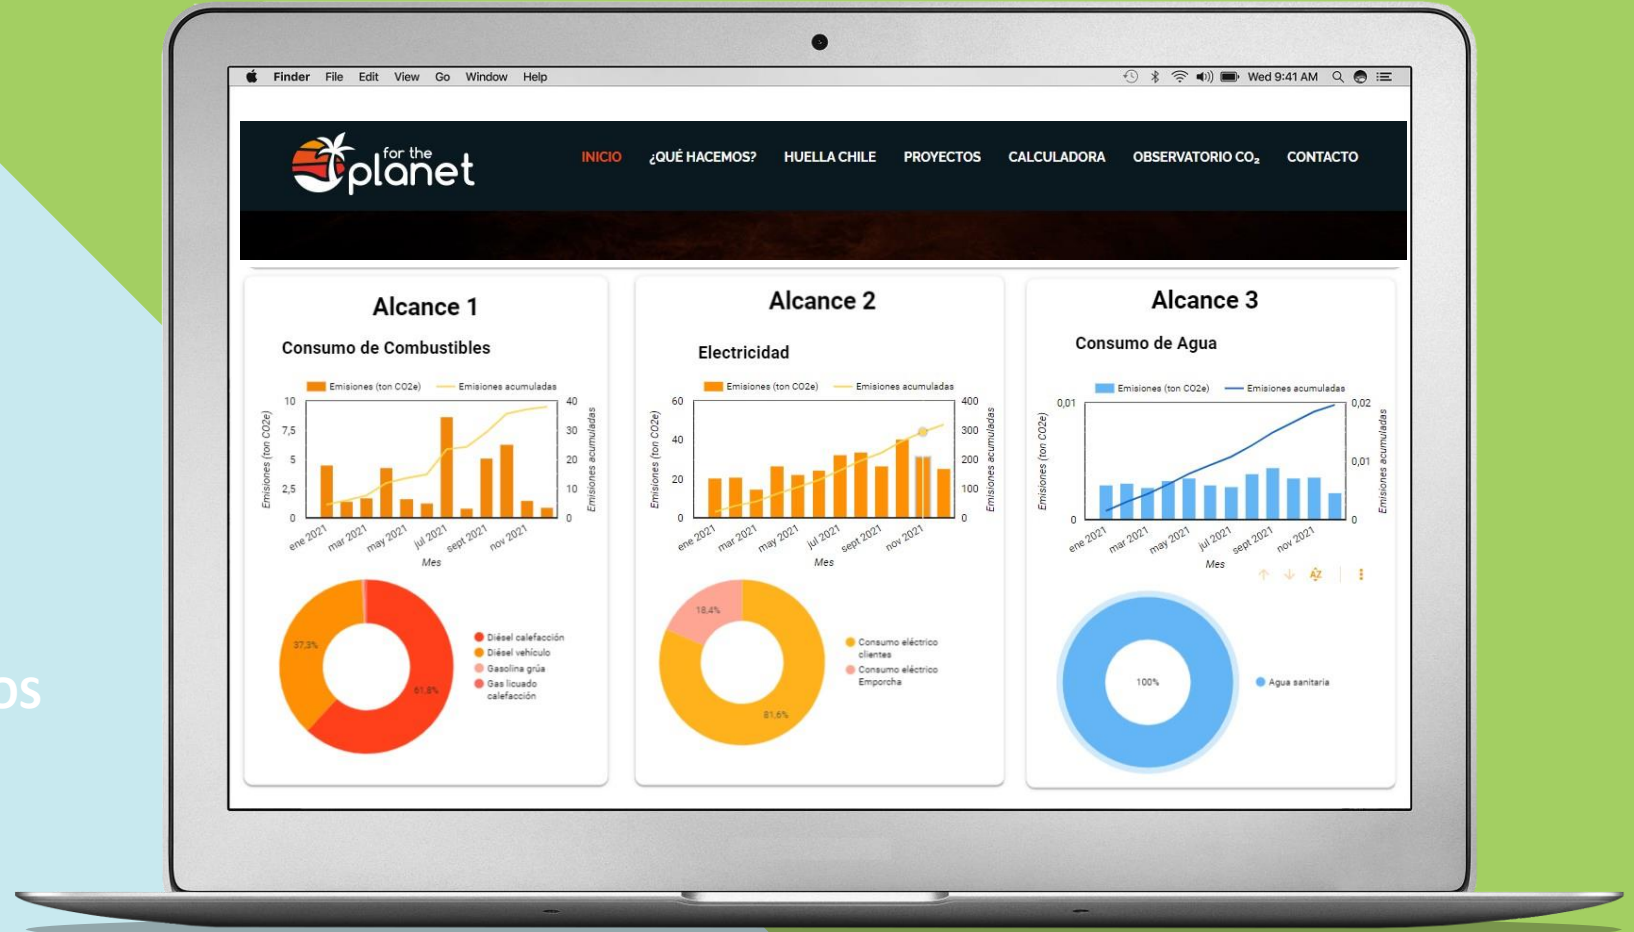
Finder File Edit View Go Window Help Wed 9:41 AM

for the planet

INICIO ¿QUÉ HACEMOS? HUELLA CHILE PROYECTOS CALCULADORA OBSERVATORIO $CO_2$ CONTACTO

Alcance 1

Consumo de Combustibles

Emisiones (ton CO2e) Emisiones acumuladas

Emisiones (ton CO2e)

10 7,5 5 2,5 0

40 30 20 10 0

Emisiones acumuladas

ene 2021 mar 2021 may 2021 jul 2021 sept 2021 nov 2021

Mes

37,3%

61,8%

Diésel calefacción
Diésel vehículo
Gasolina grúa
Gas licuado calefacción

Alcance 2

Electricidad

Emisiones (ton CO2e) Emisiones acumuladas

Emisiones (ton CO2e)

60 40 20 0

400 300 200 100 0

Emisiones acumuladas

ene 2021 mar 2021 may 2021 jul 2021 sept 2021 nov 2021

Mes

18,4%

81,6%

Consumo eléctrico clientes
Consumo eléctrico Emporcha

Alcance 3

Consumo de Agua

Emisiones (ton CO2e) Emisiones acumuladas

Emisiones (ton CO2e)

0,01 0

0,02 0,01 0

Emisiones acumuladas

ene 2021 mar 2021 may 2021 jul 2021 sept 2021 nov 2021

Mes

100%

Agua sanitaria

os